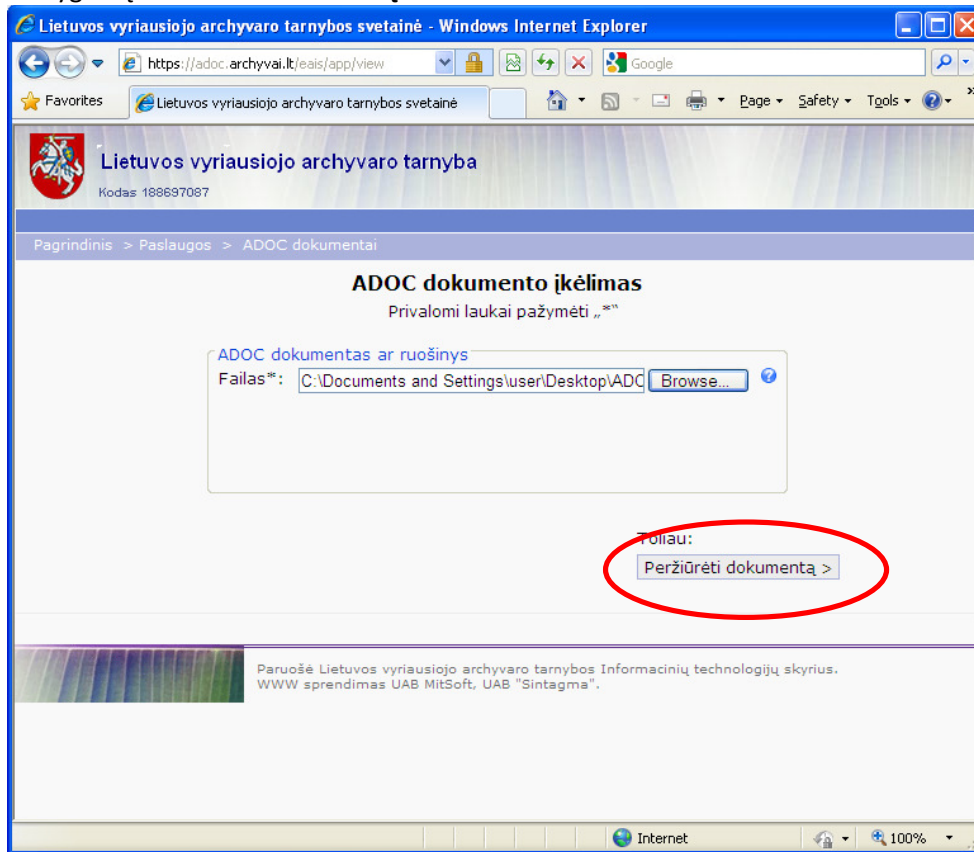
Lietuvos vyriausiojo archyvaro tarnybos svetainė - Windows Internet Explorer

https://adoc.archyvai.lt/eais/app/view

Google

Favorites

Lietuvos vyriausiojo archyvaro tarnybos svetainė

Page ▾ Safety ▾ Tools ▾

Lietuvos vyriausiojo archyvaro tarnyba

Kodas 188697087

Pagrindinis > Paslaugos > ADOC dokumentai

ADOC dokumento įkėlimas

Privalomi laukai pažymėti „*"

ADOC dokumentas ar ruošinys

Failas*: C:\Documents and Settings\user\Desktop\ADO Browse...

Toliau:

Peržiūrėti dokumentą >

Paruošė Lietuvos vyriausiojo archyvaro tarnybos Informacinių technologijų skyrius.
WWW sprendimas UAB MitSoft, UAB "Sintagma".

Internet

100%